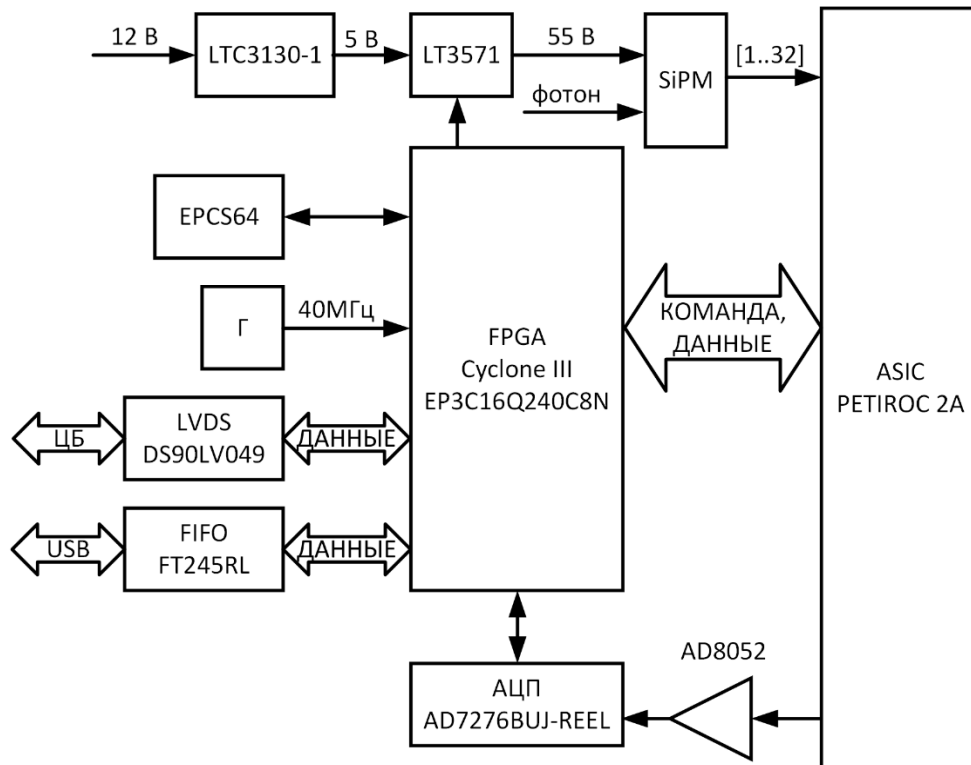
12 В
LTC3130-1
5 В
LT3571
55 В
SiPM
[1..32]
фотон
EPCS64
Г
40МГц
FPGA
Cyclone III
EP3C16Q240C8N
КОМАНДА,
ДАННЫЕ
ASIC
PETIROC 2A
ЦБ
LVDS
DS90LV049
ДАННЫЕ
USB
FIFO
FT245RL
ДАННЫЕ
AD8052
АЦП
AD7276BUJ-REEL